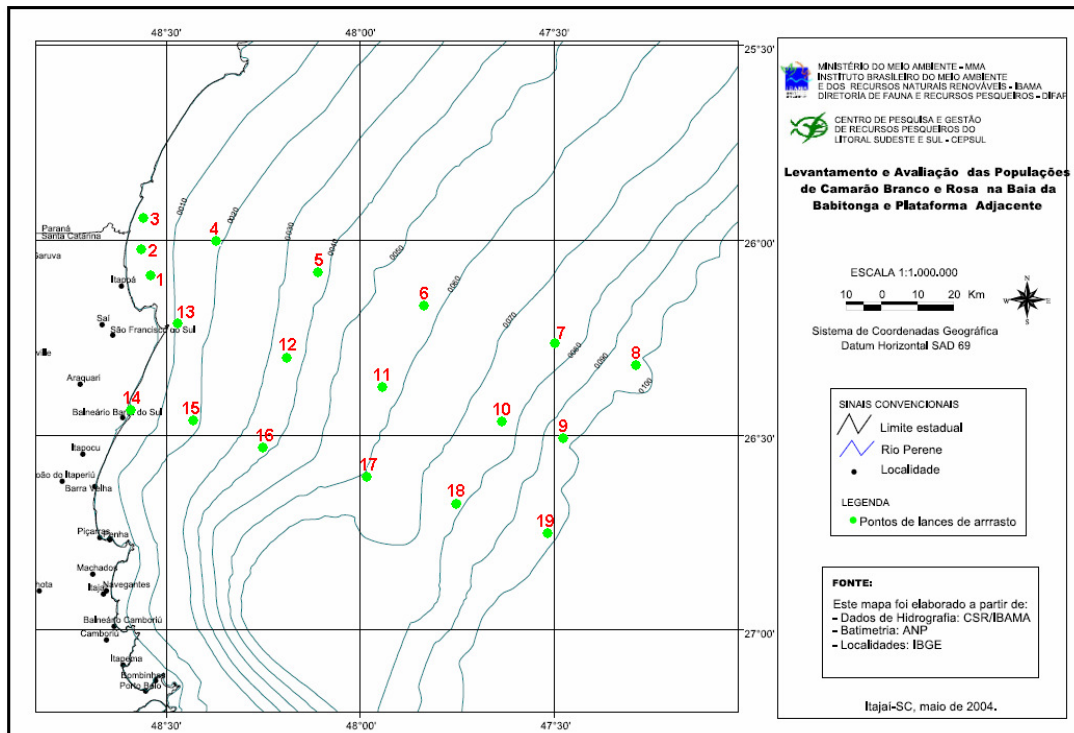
48°30'
48°00'
47°30'
25°30'
26°00'
26°30'
27°00'
48°30'
48°00'
47°30'

MINISTÉRIO DO MEIO AMBIENTE - MMA
INSTITUTO BRASILEIRO DO MEIO AMBIENTE
E DOS RECURSOS NATURAIS RENOVÁVEIS - IBAMA
DIRETORIA DE FAUNA E RECURSOS PESQUEIROS - DIFAP

CENTRO DE PESQUISA E GESTÃO
DE RECURSOS PESQUEIROS DO
LITORAL SUDESTE E SUL - CEPSUL

Levantamento e Avaliação das Populações de Camarão Branco e Rosa na Baia da Babitonga e Plataforma Adjacente

ESCALA 1:1.000.000
10 0 10 20 Km
N
S
Sistema de Coordenadas Geográfica
Datum Horizontal SAD 69

SINAIS CONVENCIONAIS
Limite estadual
Rio Perene
Localidade

LEGENDA
Pontos de lances de arrrasto

FONTE:
Este mapa foi elaborado a partir de:
- Dados de Hidrografia: CSR/IBAMA
- Batimetria: ANP
- Localidades: IBGE

Itajaí-SC, maio de 2004.

Paraná
Santa Catarina
Garuva
Itapoá
Saí
São Francisco do Sul
ville
Araquari
Balneário Barra do Sul
Itapocu
oão do Itaperiú
Barra Velha
Piçarras
Penha
Machados
Itajaí
Navegantes
hota
Balneário Camboriú
Camboriú
Itapema
Bombinhas
Porto Belo

0010
0020
0030
0040
0050
0060
0070
0080
0090
0100

1
2
3
4
5
6
7
8
9
10
11
12
13
14
15
16
17
18
19